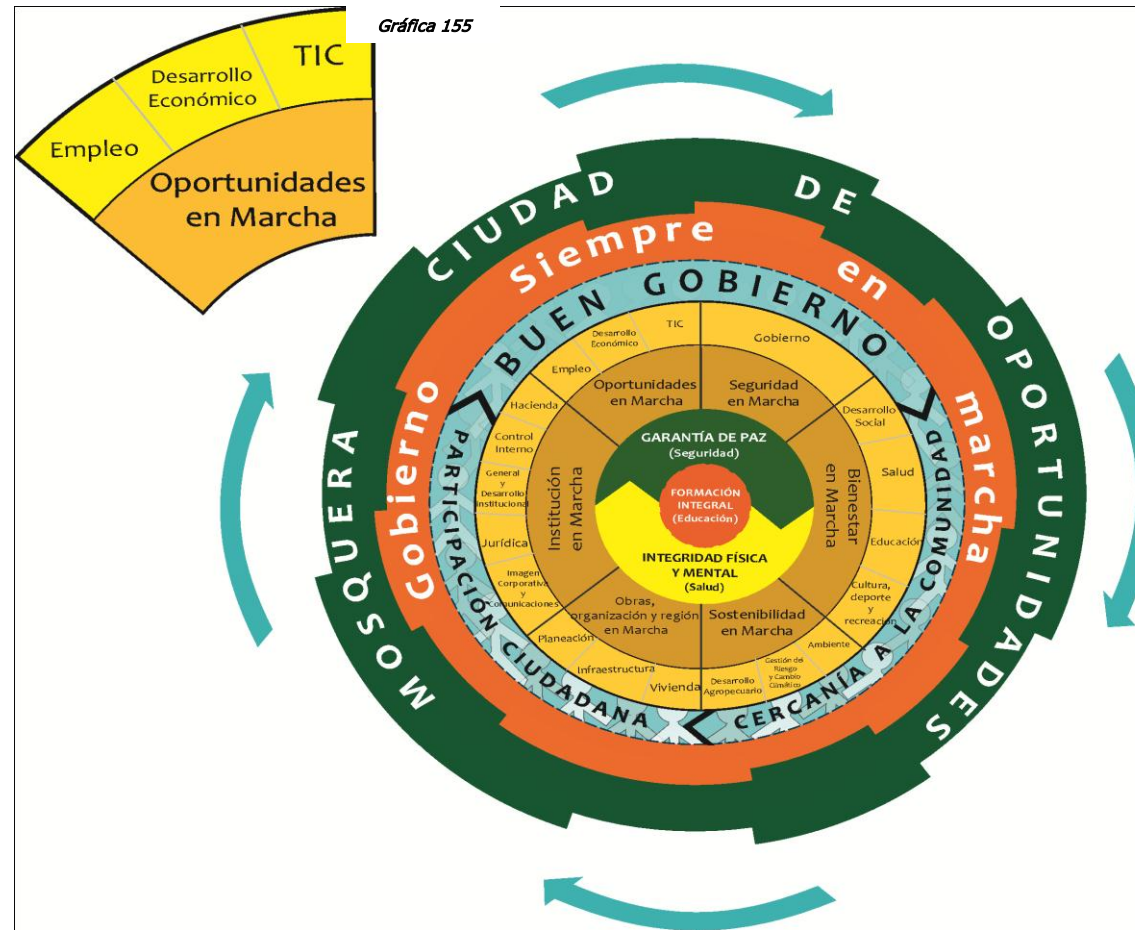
Gráfica 155

TIC
Desarrollo Económico
Empleo
Oportunidades en Marcha

CIUDAD DE OPORTUNIDADES
MOSQUERA
Siempre en marcha
Gobierno
BUEN GOBIERNO
PARTICIPACIÓN CIUDADANA
CERCANÍA A LA COMUNIDAD

TIC
Desarrollo Económico
Empleo
Gobierno
Hacienda
Control Interno
General y Desarrollo Institucional
Jurídica
Imagen Corporativa y Comunicaciones
Planeación
Infraestructura
Vivienda
Desarrollo Agropecuario
Gestión del Riesgo y Cambio Climático
Ambiente
Cultura, deporte y recreación
Educación
Salud
Desarrollo Social

Oportunidades en Marcha
Seguridad en Marcha
Bienestar en Marcha
Sostenibilidad en Marcha
Obras, organización y región en Marcha
Institución en Marcha

GARANTÍA DE PAZ (Seguridad)
FORMACIÓN INTEGRAL (Educación)
INTEGRIDAD FÍSICA Y MENTAL (Salud)